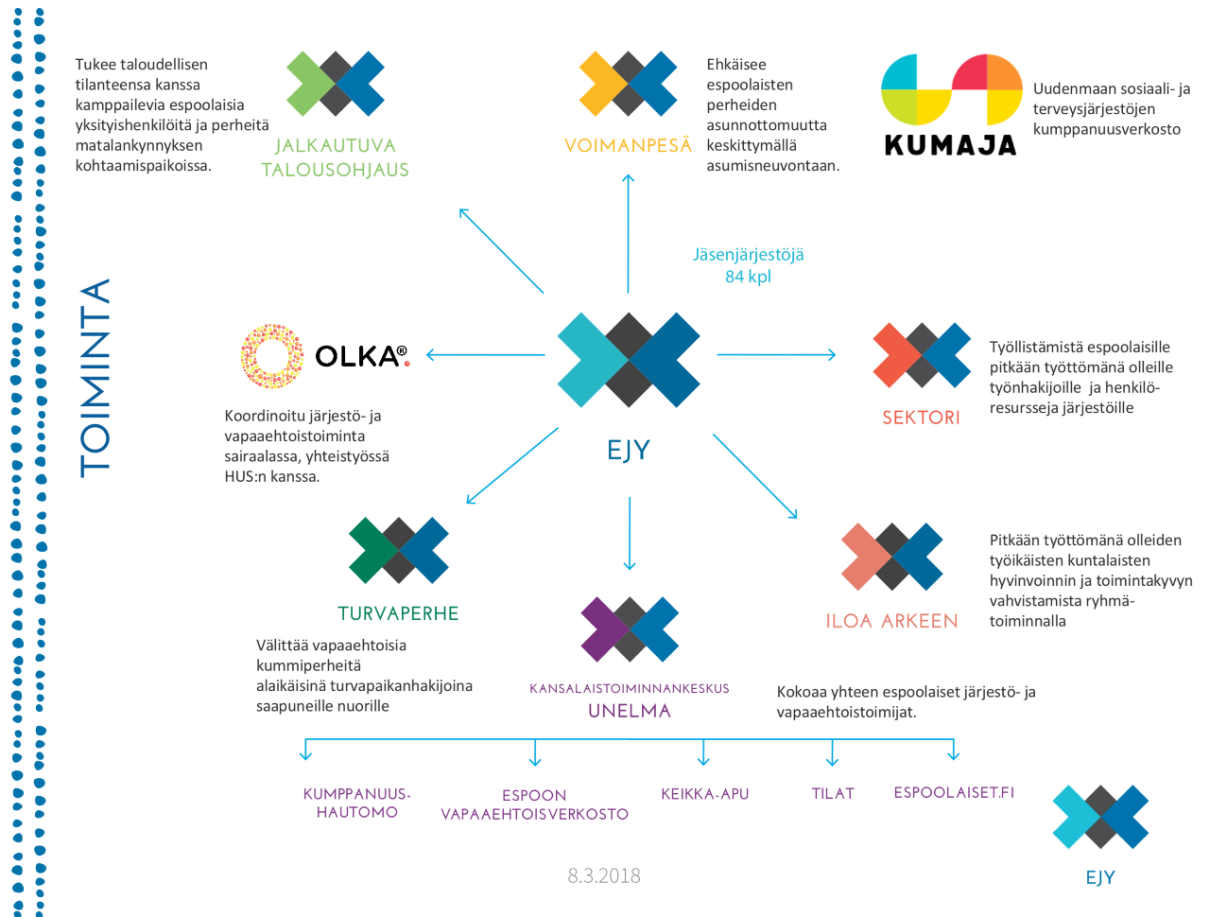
TOIMINTA

Tukee taloudellisen tilanteensa kanssa kamppailevia espoolaisia yksityishenkilöitä ja perheitä matalankynnyksen kohtaamispaikoissa.

JALKAUTUVA TALOUSOHJAUS

VOIMANPESÄ

Ehkäisee espoolaisten perheiden asunnottomuutta keskittymällä asumisneuvontaan.

KUMAJA

Uudenmaan sosiaali- ja terveysjärjestöjen kumppanuusverkosto

Jäsenjärjestöjä 84 kpl

OLKA®

Koordinoitu järjestö- ja vapaaehtoistoiminta sairaalassa, yhteistyössä HUS:n kanssa.

EJY

SEKTORI

Työllistämistä espoolaisille pitkään työttömänä olleille työnhakijoille ja henkilöresursseja järjestöille

TURVAPERHE

Välittää vapaaehtoisia kummiperheitä alaikäisinä turvapaikanhakijoina saapuneille nuorille

KANSALAISTOIMINNANKESKUS UNELMA

Kokoaa yhteen espoolaiset järjestö- ja vapaaehtoistoimijat.

ILOA ARKEEN

Pitkään työttömänä olleiden työikäisten kuntalaisten hyvinvoinnin ja toimintakyvyn vahvistamista ryhmätoiminnalla

KUMPPANUUSHAUTOMO

ESPOON VAPAAEHTOISVERKOSTO

KEIKKA-APU

TILAT

ESPOOLAISET.FI

8.3.2018

EJY